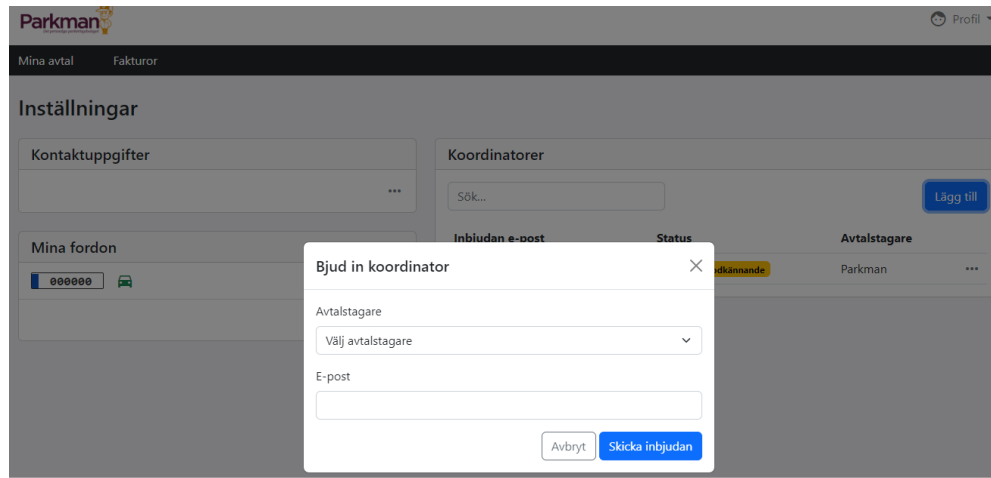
Parkman

Profil

Mina avtal Fakturor

Inställningar

Kontaktuppgifter

...

Mina fordon

000000

Koordinatorer

Sök...

Lägg till

Inbjudan e-post

Status

Avtalstagare

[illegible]dkännande

Parkman

...

Bjud in koordinator

Avtalstagare

Välj avtalstagare

E-post

Avbryt

Skicka inbjudan